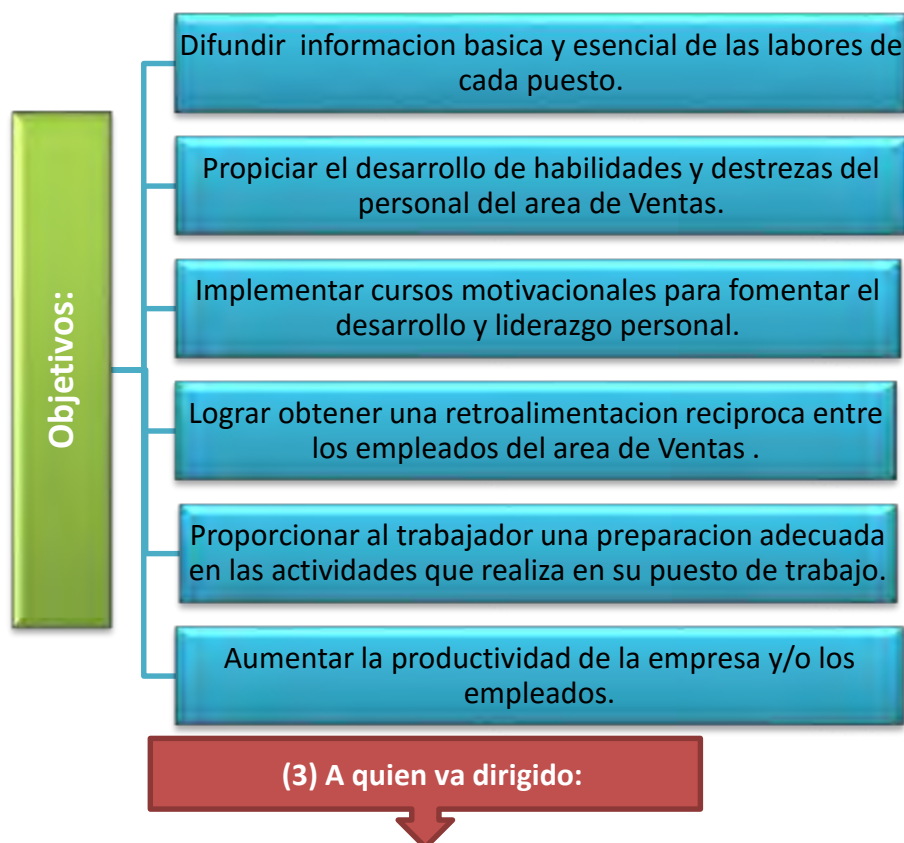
Objetivos:

Difundir informacion basica y esencial de las labores de cada puesto.

Propiciar el desarrollo de habilidades y destrezas del personal del area de Ventas.

Implementar cursos motivacionales para fomentar el desarrollo y liderazgo personal.

Lograr obtener una retroalimentacion reciproca entre los empleados del area de Ventas .

Proporcionar al trabajador una preparacion adecuada en las actividades que realiza en su puesto de trabajo.

Aumentar la productividad de la empresa y/o los empleados.

(3) A quien va dirigido: